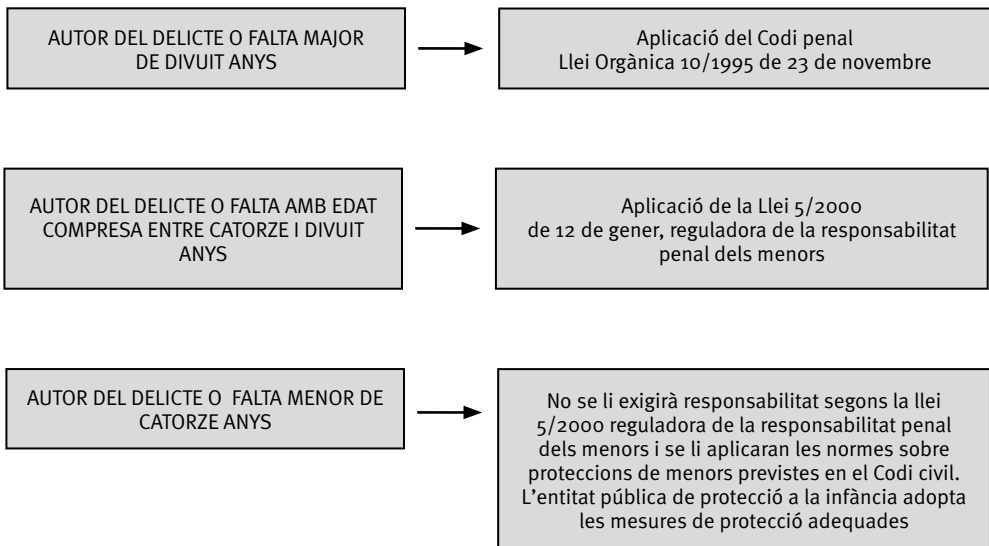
AUTOR DEL DELICTE O FALTA MAJOR DE DIVUIT ANYS

Aplicació del Codi penal
Llei Orgànica 10/1995 de 23 de novembre

AUTOR DEL DELICTE O FALTA AMB EDAT COMPRESA ENTRE CATORZE I DIVUIT ANYS

Aplicació de la Llei 5/2000 de 12 de gener, reguladora de la responsabilitat penal dels menors

AUTOR DEL DELICTE O FALTA MENOR DE CATORZE ANYS

No se li exigirà responsabilitat segons la llei 5/2000 reguladora de la responsabilitat penal dels menors i se li aplicaran les normes sobre proteccions de menors previstes en el Codi civil. L'entitat pública de protecció a la infància adopta les mesures de protecció adequades